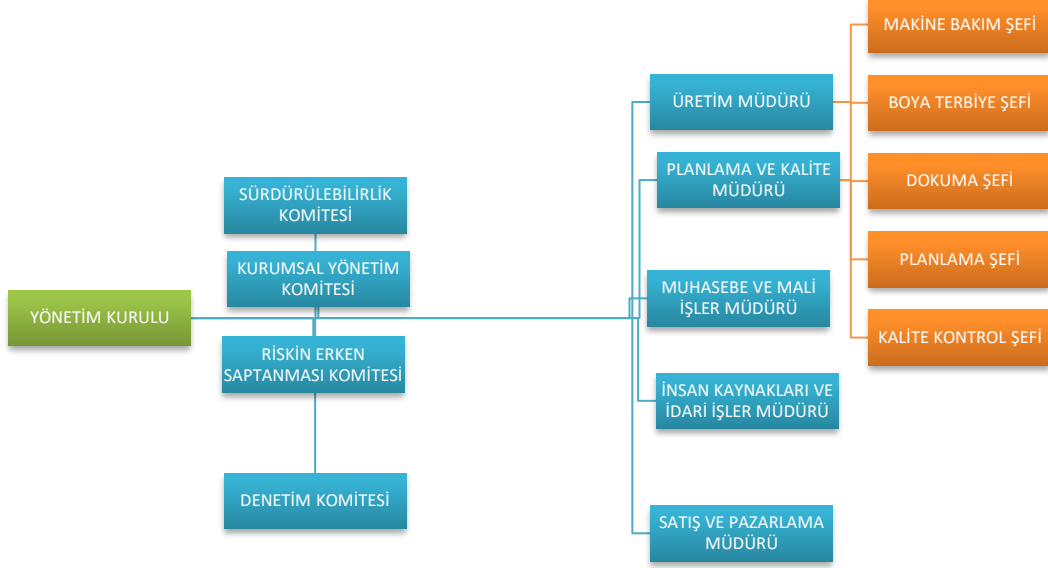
YÖNETİM KURULU

SÜRDÜRÜLEBİLİRLİK KOMİTESİ

KURUMSAL YÖNETİM KOMİTESİ

RİSKİN ERKEN SAPTANMASI KOMİTESİ

DENETİM KOMİTESİ

ÜRETİM MÜDÜRÜ

PLANLAMA VE KALİTE MÜDÜRÜ

MUHASEBE VE MALİ İŞLER MÜDÜRÜ

İNSAN KAYNAKLARI VE İDARİ İŞLER MÜDÜRÜ

SATIŞ VE PAZARLAMA MÜDÜRÜ

MAKİNE BAKIM ŞEFİ

BOYA TERBİYE ŞEFİ

DOKUMA ŞEFİ

PLANLAMA ŞEFİ

KALİTE KONTROL ŞEFİ